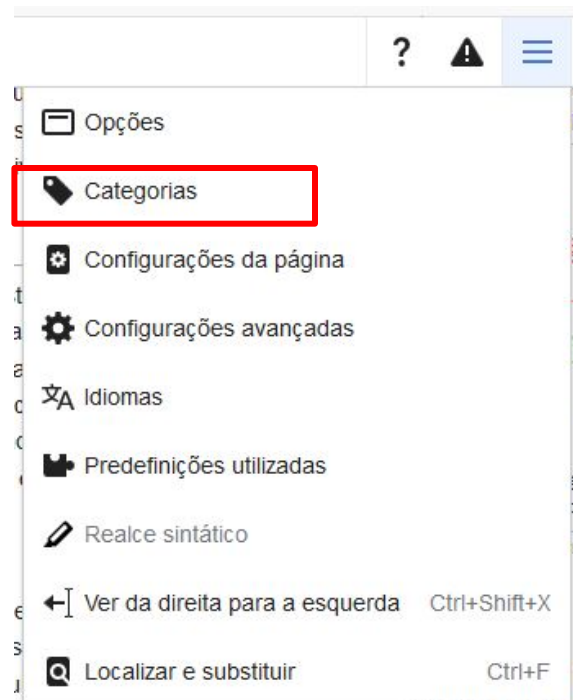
?

Opções

Categorias

Configurações da página

Configurações avançadas

Idiomas

Predefinições utilizadas

Realce sintático

Ver da direita para a esquerda Ctrl+Shift+X

Localizar e substituir Ctrl+F